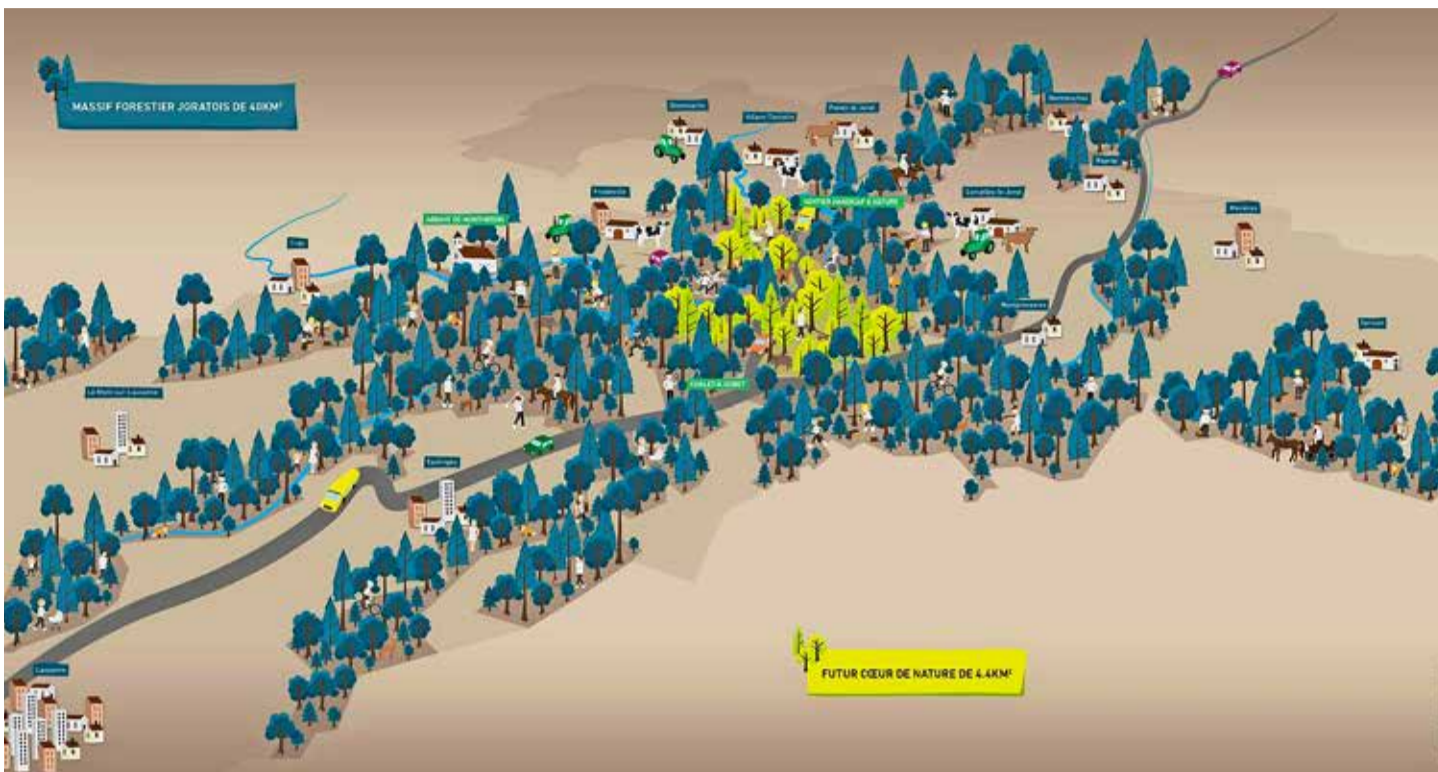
MASSIF FORESTIER JORATOIS DE 40KM²

Froideville

Villars-Tiercelin

Peney-le-Jorat

ABBAYE DE MONTHERON

SENTIER HANDICAP & NATURE

Corcelles-le-Jorat

Montpreveyres

CHALET-À-GOBET

Le Mont-sur-Lausanne

Epalinges

Lausanne

Servion

FUTUR CŒUR DE NATURE DE 4.4KM²